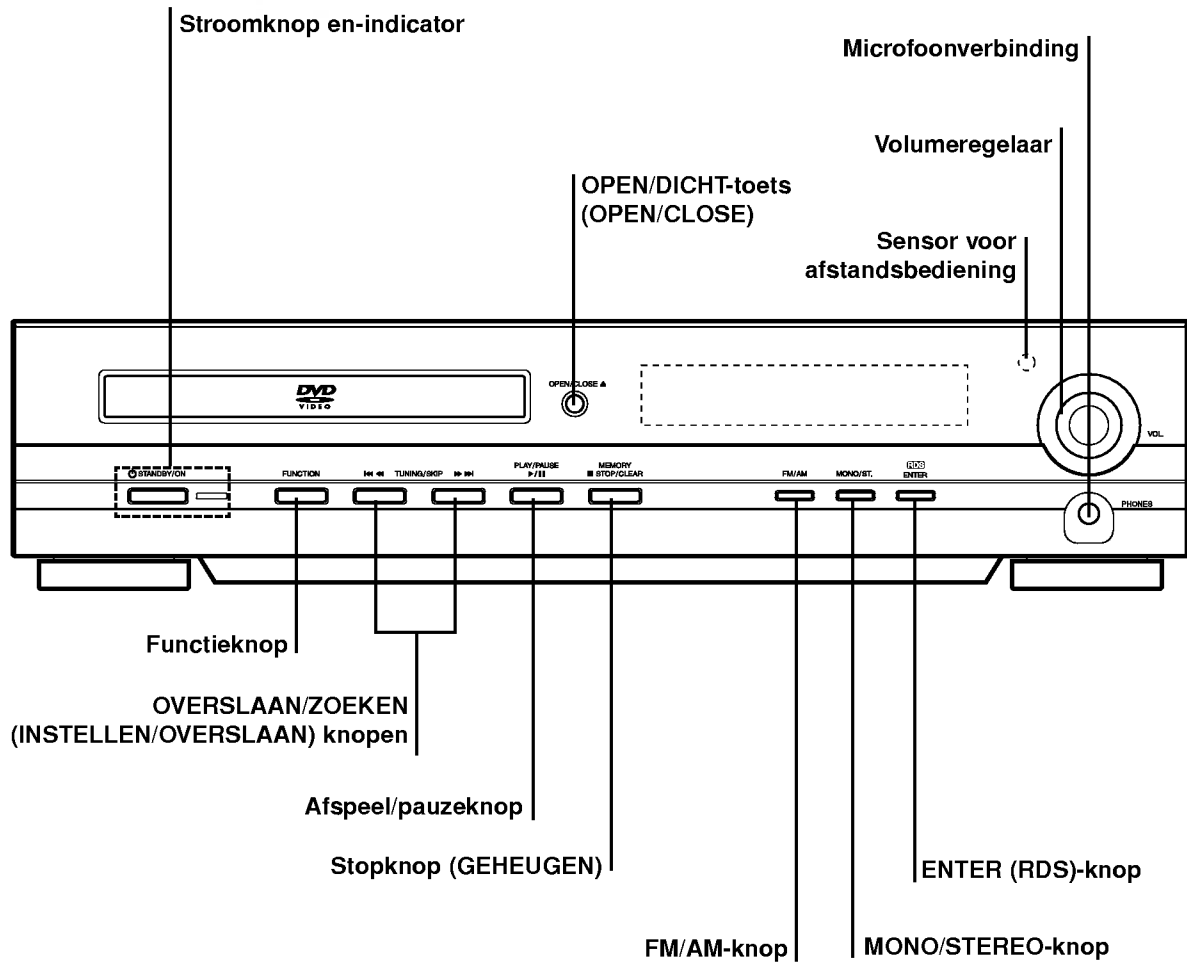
Stroomknop en-indicator

Microfoonverbinding

Volumeregelaar

OPEN/DICHT-toets (OPEN/CLOSE)

Sensor voor afstandsbediening

DVD VIDEO

OPEN/CLOSE ▲

VOL.

⏻ STANDBY/ON

FUNCTION

⏮ ⏪ TUNING/SKIP ⏩ ⏭

PLAY/PAUSE ▶/❚❚

MEMORY ■ STOP/CLEAR

FM/AM

MONO/ST.

RDS ENTER

PHONES

Functieknop

OVERSLAAN/ZOEKEN (INSTELLEN/OVERSLAAN) knopen

Afspeel/pauzeknop

Stopknop (GEHEUGEN)

ENTER (RDS)-knop

FM/AM-knop

MONO/STEREO-knop